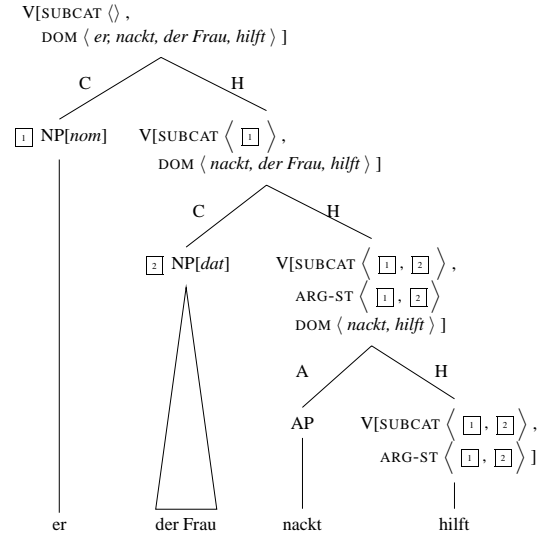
V[SUBCAT $\langle\rangle$, DOM $\langle$ er, nackt, der Frau, hilft $\rangle$ ]

C

H

1 NP[nom]

V[SUBCAT $\langle$ 1 $\rangle$, DOM $\langle$ nackt, der Frau, hilft $\rangle$ ]

C

H

2 NP[dat]

V[SUBCAT $\langle$ 1, 2 $\rangle$, ARG-ST $\langle$ 1, 2 $\rangle$ DOM $\langle$ nackt, hilft $\rangle$ ]

A

H

AP

V[SUBCAT $\langle$ 1, 2 $\rangle$, ARG-ST $\langle$ 1, 2 $\rangle$ ]

er

der Frau

nackt

hilft